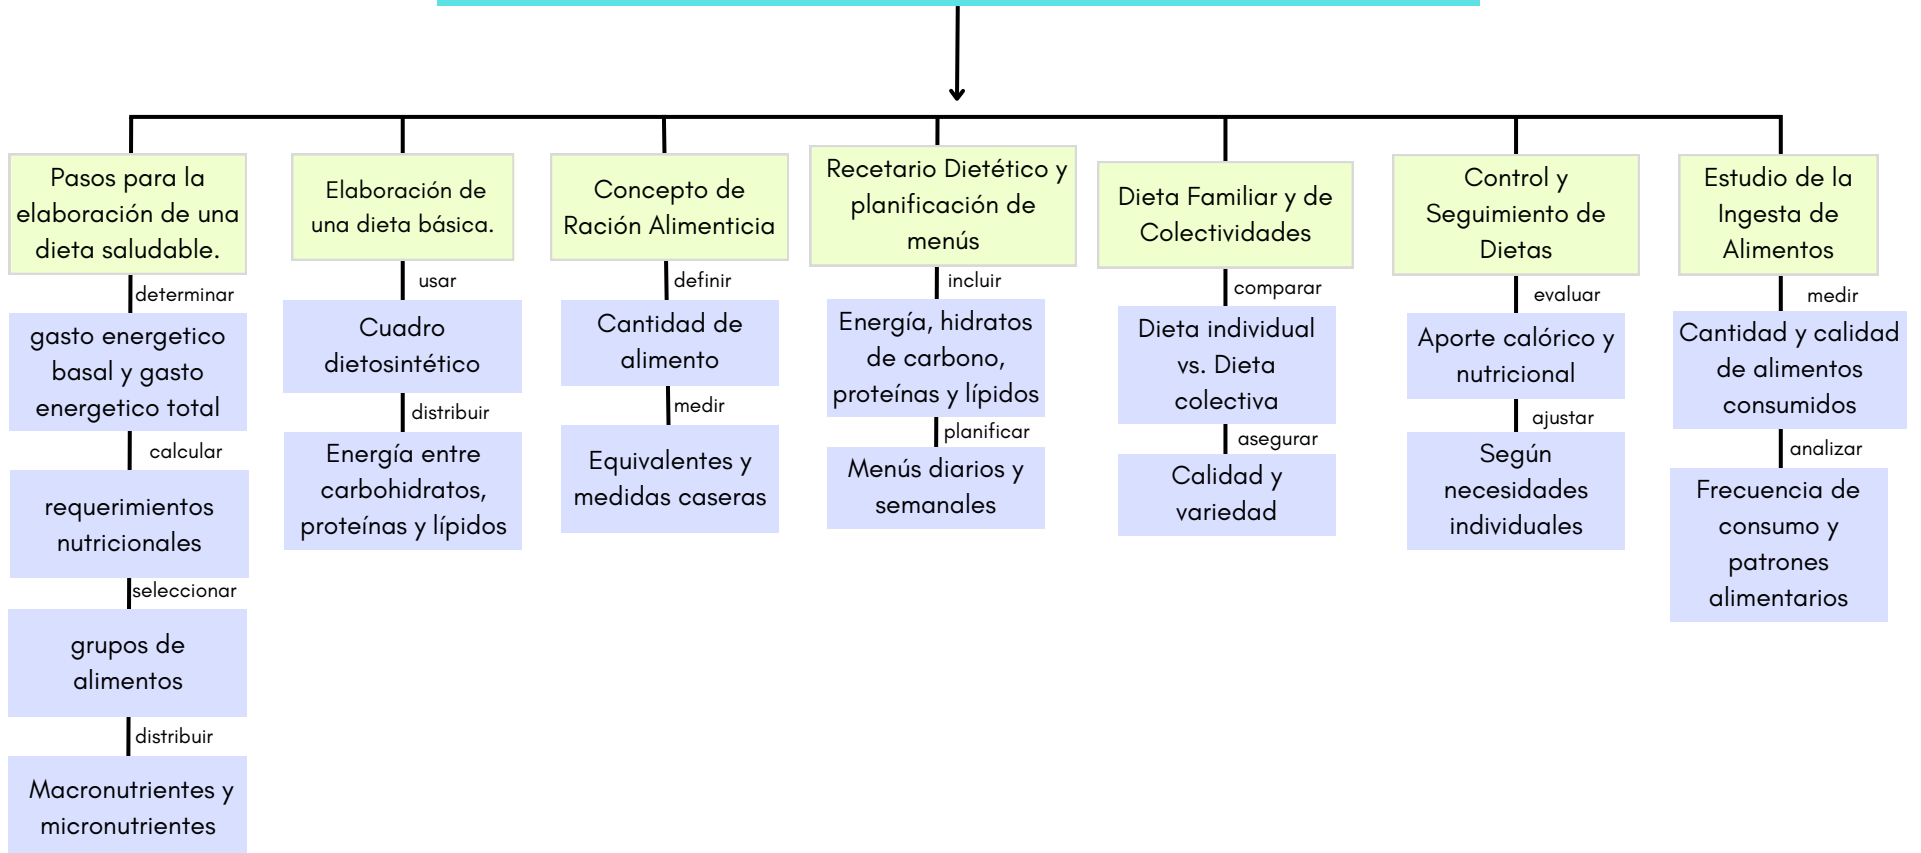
Pasos para la elaboración de una dieta saludable.

determinar

gasto energetico basal y gasto energetico total

calcular

requerimientos nutricionales

seleccionar

grupos de alimentos

distribuir

Macronutrientes y micronutrientes

Elaboración de una dieta básica.

usar

Cuadro dietosintético

distribuir

Energía entre carbohidratos, proteínas y lípidos

Concepto de Ración Alimenticia

definir

Cantidad de alimento

medir

Equivalentes y medidas caseras

Recetario Dietético y planificación de menús

incluir

Energía, hidratos de carbono, proteínas y lípidos

planificar

Menús diarios y semanales

Dieta Familiar y de Colectividades

comparar

Dieta individual vs. Dieta colectiva

asegurar

Calidad y variedad

Control y Seguimiento de Dietas

evaluar

Aporte calórico y nutricional

ajustar

Según necesidades individuales

Estudio de la Ingesta de Alimentos

medir

Cantidad y calidad de alimentos consumidos

analizar

Frecuencia de consumo y patrones alimentarios